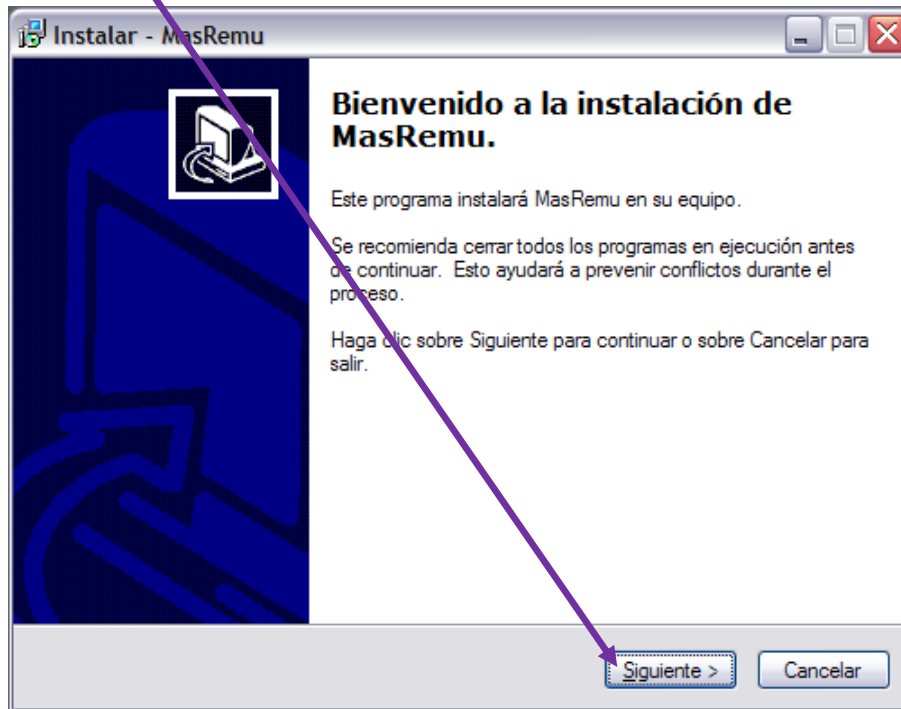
Instalar - MasRemu

Bienvenido a la instalación de MasRemu.

Este programa instalará MasRemu en su equipo.

Se recomienda cerrar todos los programas en ejecución antes de continuar. Esto ayudará a prevenir conflictos durante el proceso.

Haga clic sobre Siguiente para continuar o sobre Cancelar para salir.

Siguiente >
Cancelar